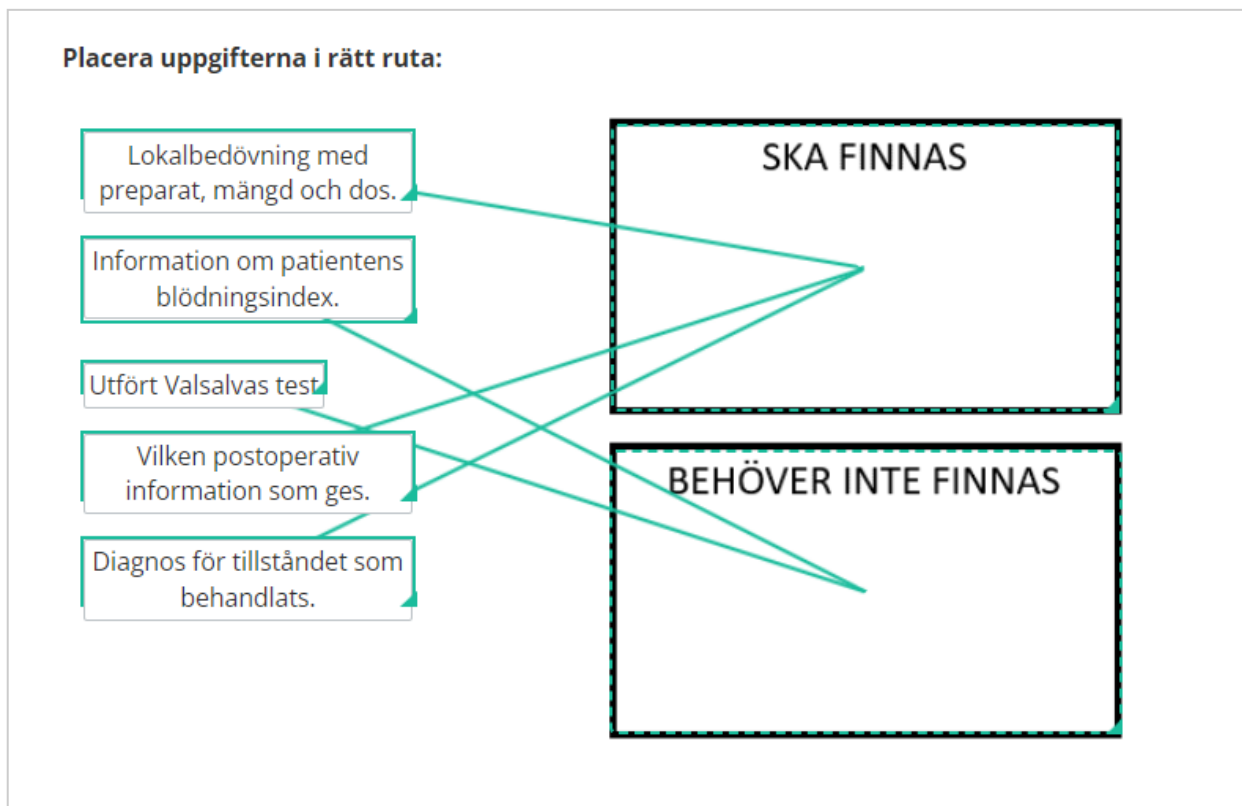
Placera uppgifterna i rätt ruta:

Lokalbedövning med preparat, mängd och dos.

Information om patientens blödningsindex.

Utfört Valsalvas test

Vilken postoperativ information som ges.

Diagnos för tillståndet som behandlats.

SKA FINNAS

BEHÖVER INTE FINNAS